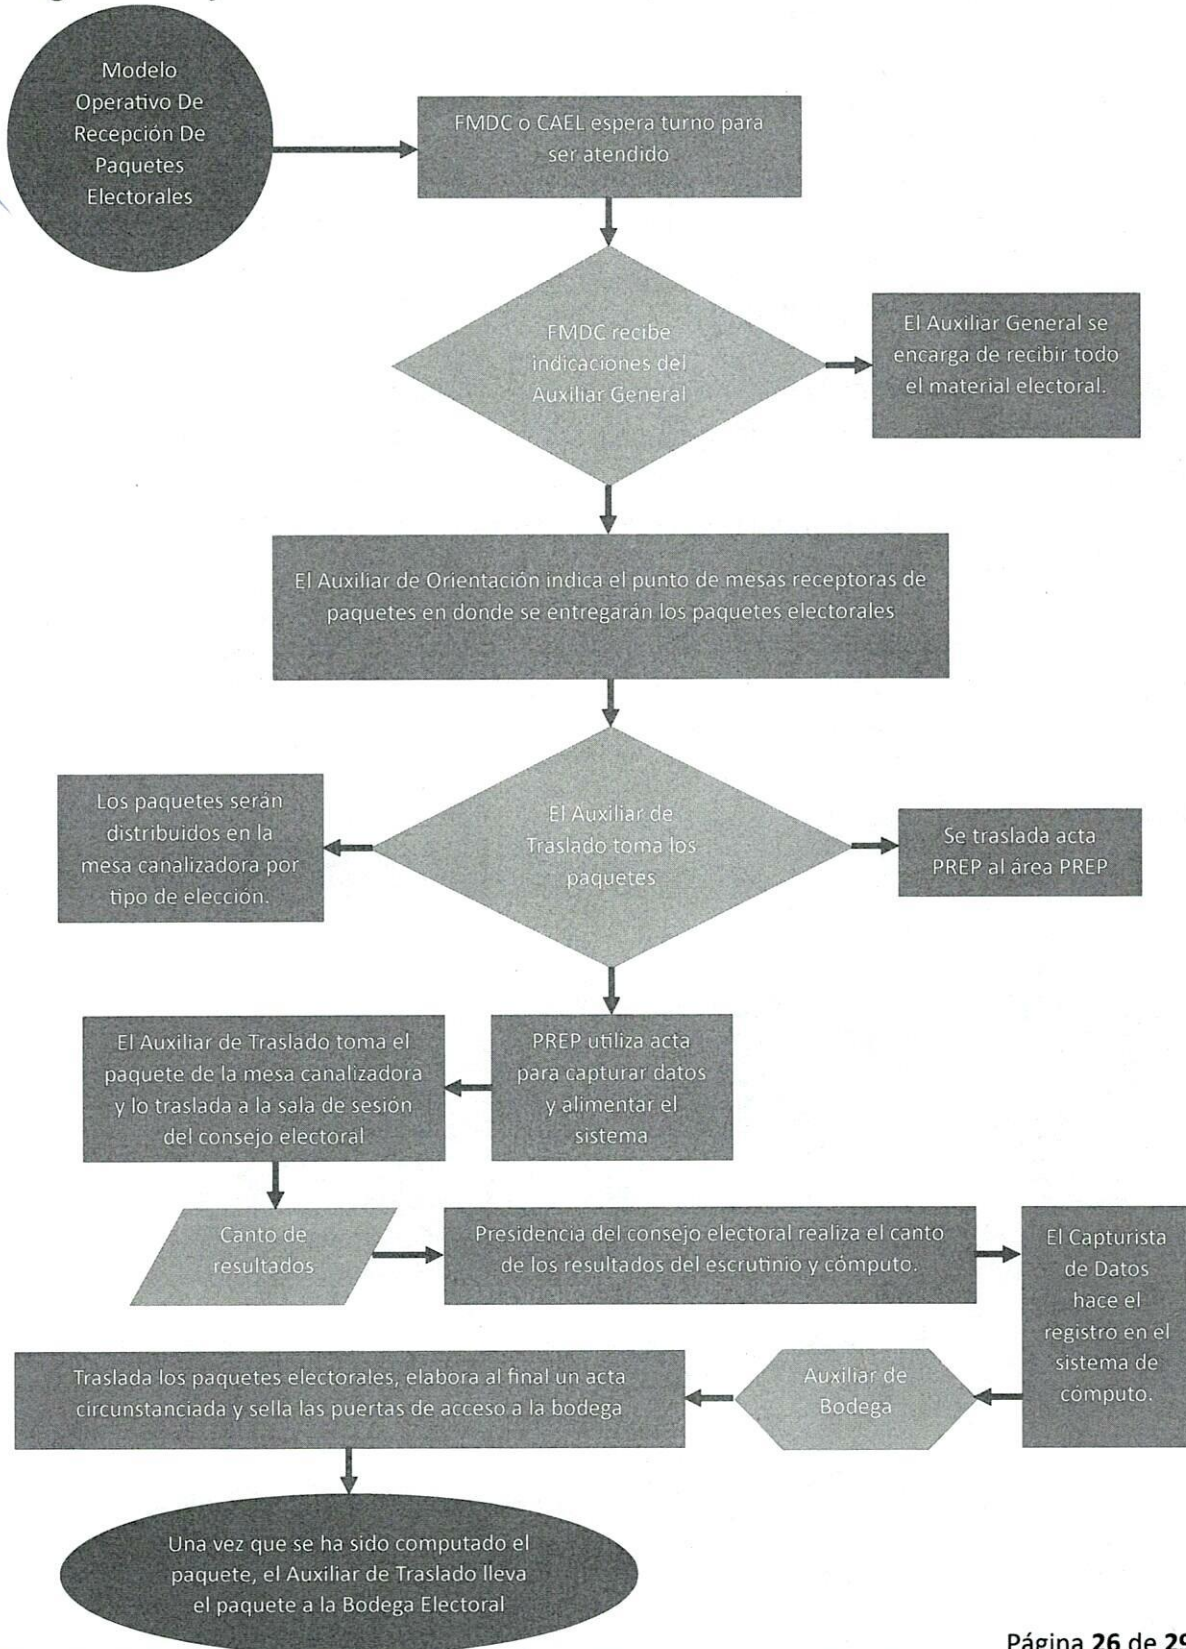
Modelo Operativo De Recepción De Paquetes Electorales

FMDC o CAEL espera turno para ser atendido

FMDC recibe indicaciones del Auxiliar General

El Auxiliar General se encarga de recibir todo el material electoral.

El Auxiliar de Orientación indica el punto de mesas receptoras de paquetes en donde se entregarán los paquetes electorales

Los paquetes serán distribuidos en la mesa canalizadora por tipo de elección.

El Auxiliar de Traslado toma los paquetes

Se traslada acta PREP al área PREP

El Auxiliar de Traslado toma el paquete de la mesa canalizadora y lo traslada a la sala de sesión del consejo electoral

PREP utiliza acta para capturar datos y alimentar el sistema

Canto de resultados

Presidencia del consejo electoral realiza el canto de los resultados del escrutinio y cómputo.

El Capturista de Datos hace el registro en el sistema de computo.

Auxiliar de Bodega

Traslada los paquetes electorales, elabora al final un acta circunstanciada y sella las puertas de acceso a la bodega

Una vez que se ha sido computado el paquete, el Auxiliar de Traslado lleva el paquete a la Bodega Electoral

Página 26 de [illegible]